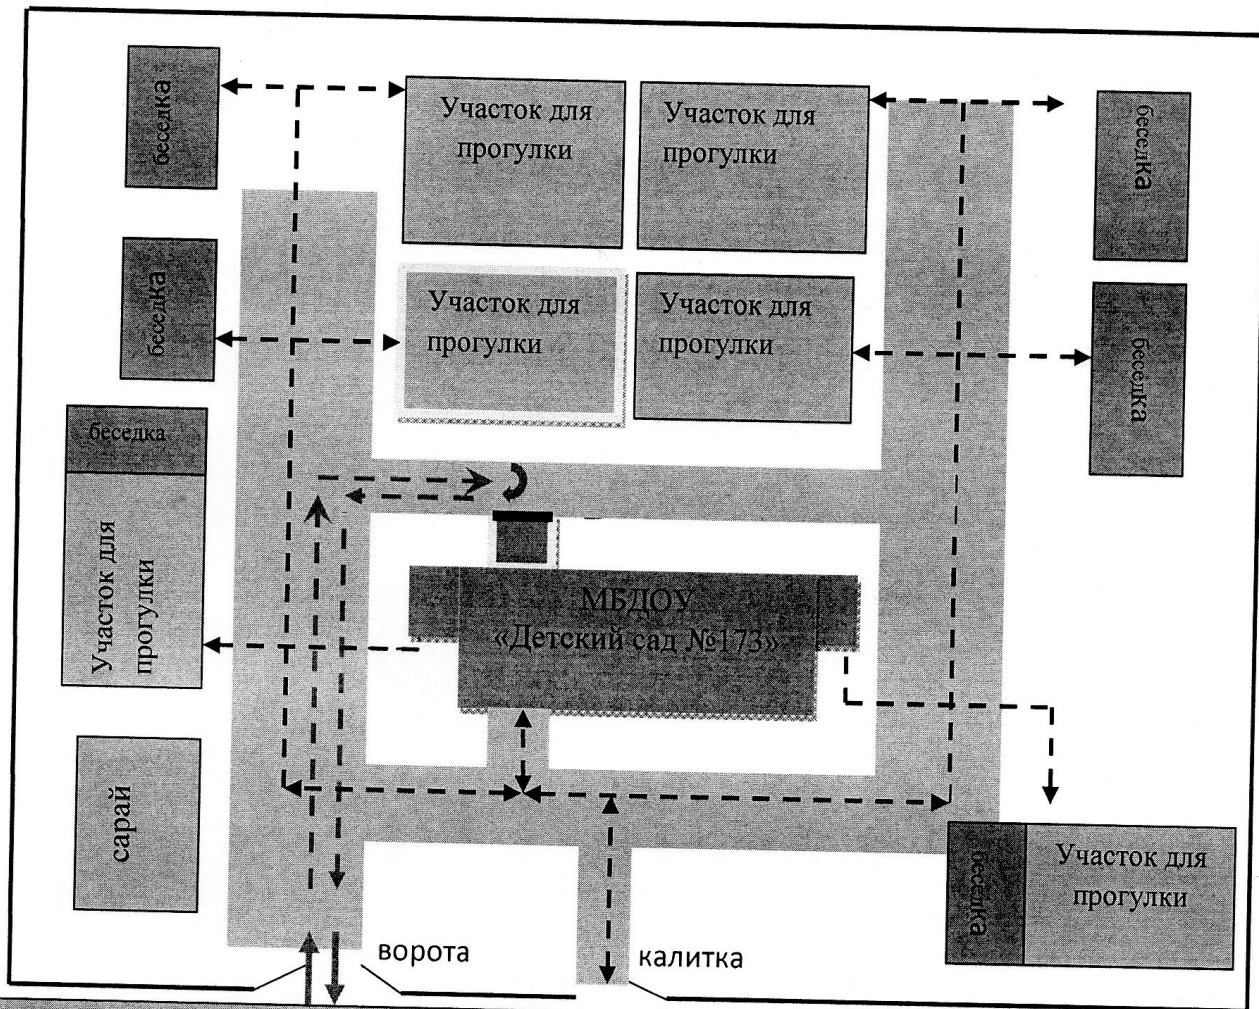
беседка

Участок для прогулки

Участок для прогулки

беседка

беседка

Участок для прогулки

Участок для прогулки

беседка

беседка

Участок для прогулки

МБДОУ «Детский сад №173»

сарай

беседка

Участок для прогулки

ворота

калитка